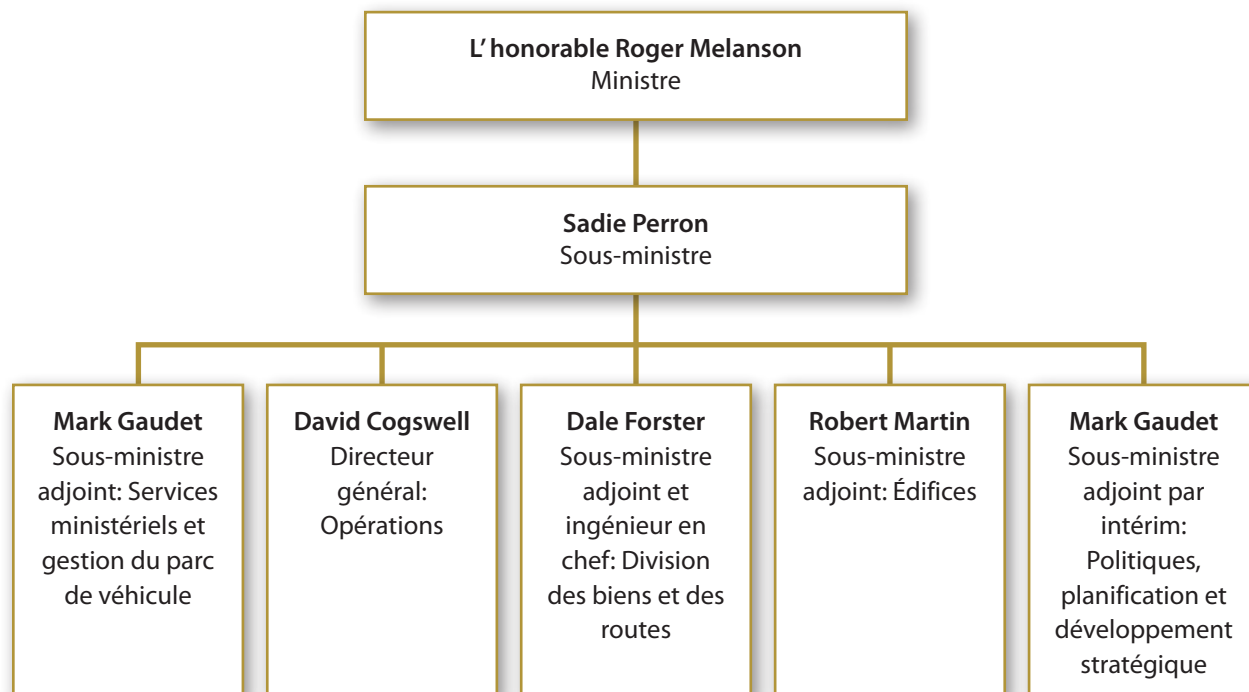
L' honorable Roger Melanson
Ministre

Sadie Perron
Sous-ministre

Mark Gaudet
Sous-ministre adjoint: Services ministériels et gestion du parc de véhicule

David Cogswell
Directeur général: Opérations

Dale Forster
Sous-ministre adjoint et ingénieur en chef: Division des biens et des routes

Robert Martin
Sous-ministre adjoint: Édifices

Mark Gaudet
Sous-ministre adjoint par intérim: Politiques, planification et développement stratégique